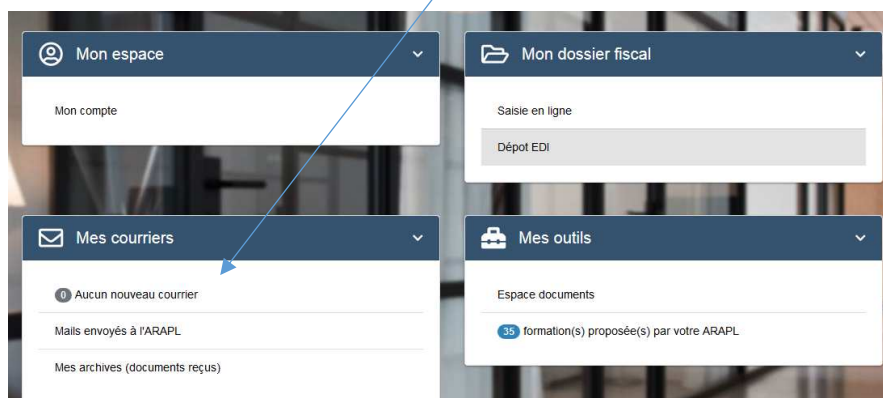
Mon espace

Mon compte

Mon dossier fiscal

Saisie en ligne

Dépot EDI

Mes courriers

0 Aucun nouveau courrier

Mails envoyés à l'ARAPL

Mes archives (documents reçus)

Mes outils

Espace documents

35 formation(s) proposée(s) par votre ARAPL